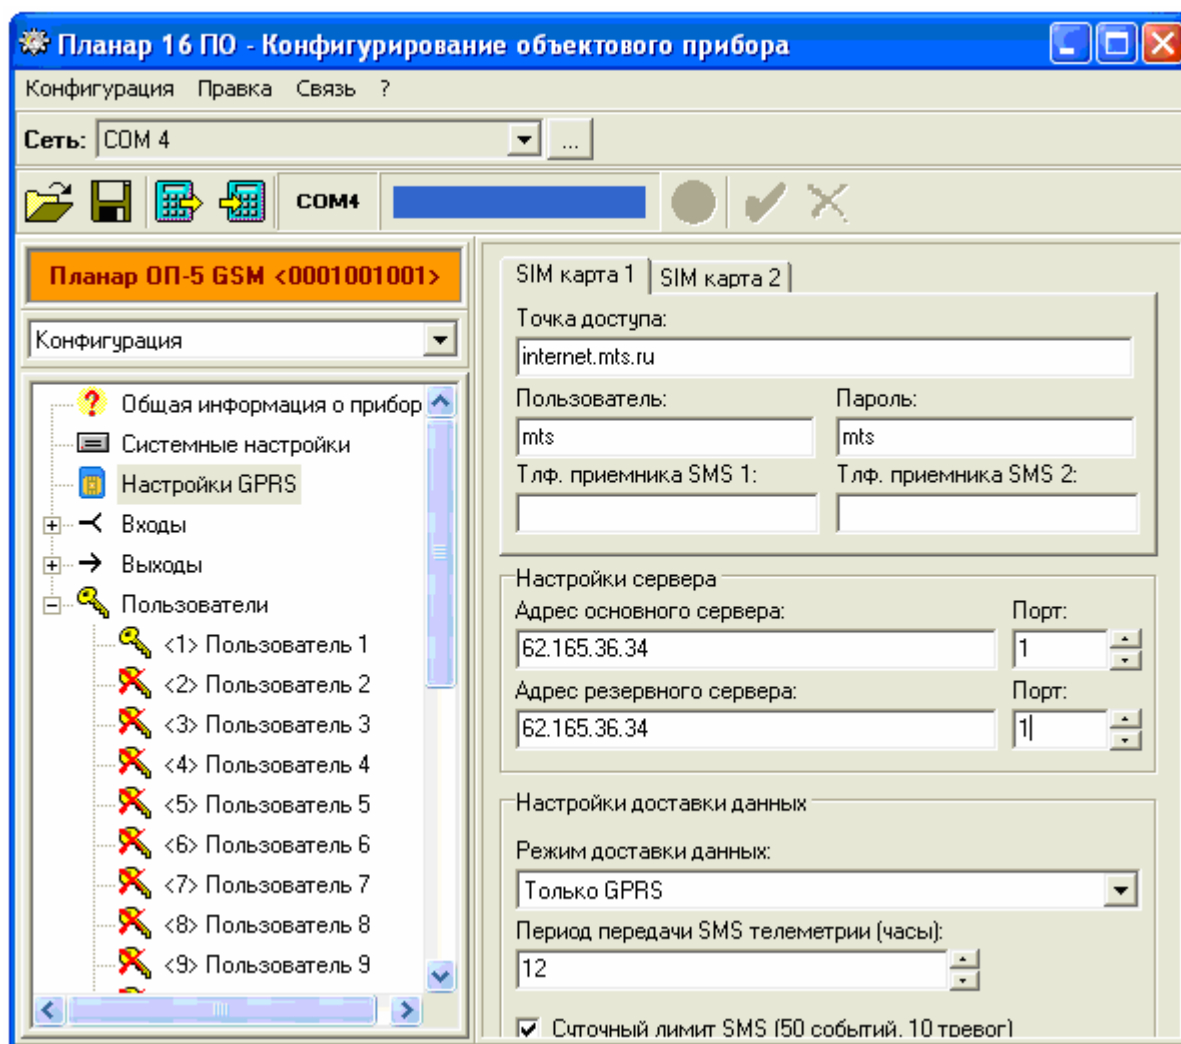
Планар 16 ПО - Конфигурирование объектового прибора

Конфигурация Правка Связь ?

Сеть: COM 4 ...

COM4

Планар ОП-5 GSM <0001001001>

Конфигурация

Общая информация о прибор
Системные настройки
Настройки GPRS
Входы
Выходы
Пользователи
<1> Пользователь 1
<2> Пользователь 2
<3> Пользователь 3
<4> Пользователь 4
<5> Пользователь 5
<6> Пользователь 6
<7> Пользователь 7
<8> Пользователь 8
<9> Пользователь 9

SIM карта 1 SIM карта 2

Точка доступа:
internet.mts.ru
Пользователь: Пароль:
mts mts
Тлф. приемника SMS 1: Тлф. приемника SMS 2:

Настройки сервера
Адрес основного сервера: Порт:
62.165.36.34 1
Адрес резервного сервера: Порт:
62.165.36.34 1

Настройки доставки данных
Режим доставки данных:
Только GPRS
Период передачи SMS телеметрии (часы):
12
Суточный лимит SMS (50 событий, 10 тревог)